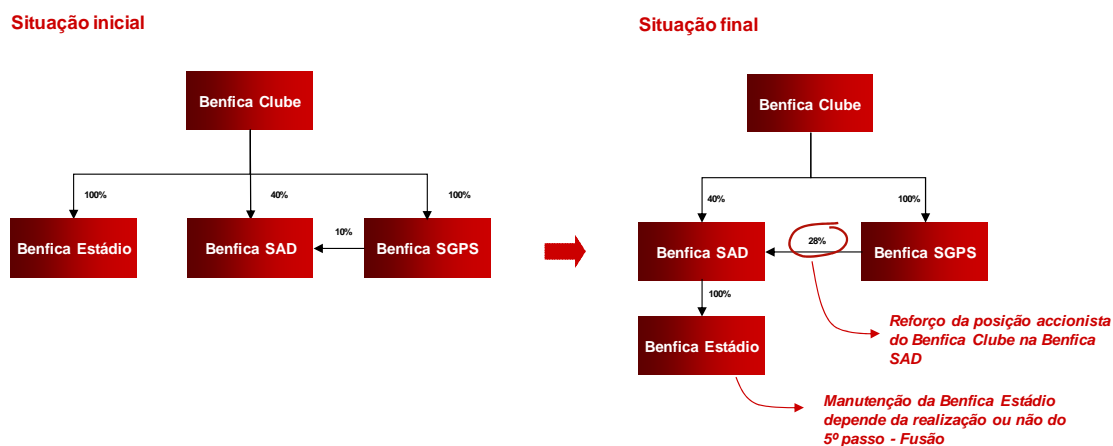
Situação inicial

Benfica Clube

100%

40%

100%

10%

Benfica Estádio

Benfica SAD

Benfica SGPS

Situação final

Benfica Clube

40%

100%

28%

Benfica SAD

Benfica SGPS

100%

Benfica Estádio

Reforço da posição accionista do Benfica Clube na Benfica SAD

Manutenção da Benfica Estádio depende da realização ou não do 5º passo - Fusão